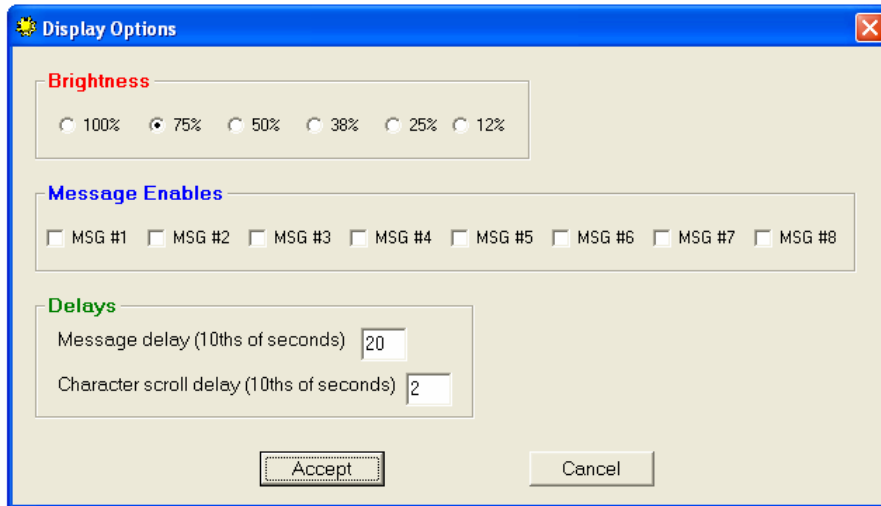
Display Options

Brightness

100% 75% 50% 38% 25% 12%

Message Enables

MSG #1 MSG #2 MSG #3 MSG #4 MSG #5 MSG #6 MSG #7 MSG #8

Delays

Message delay (10ths of seconds) 20

Character scroll delay (10ths of seconds) 2

Accept

Cancel